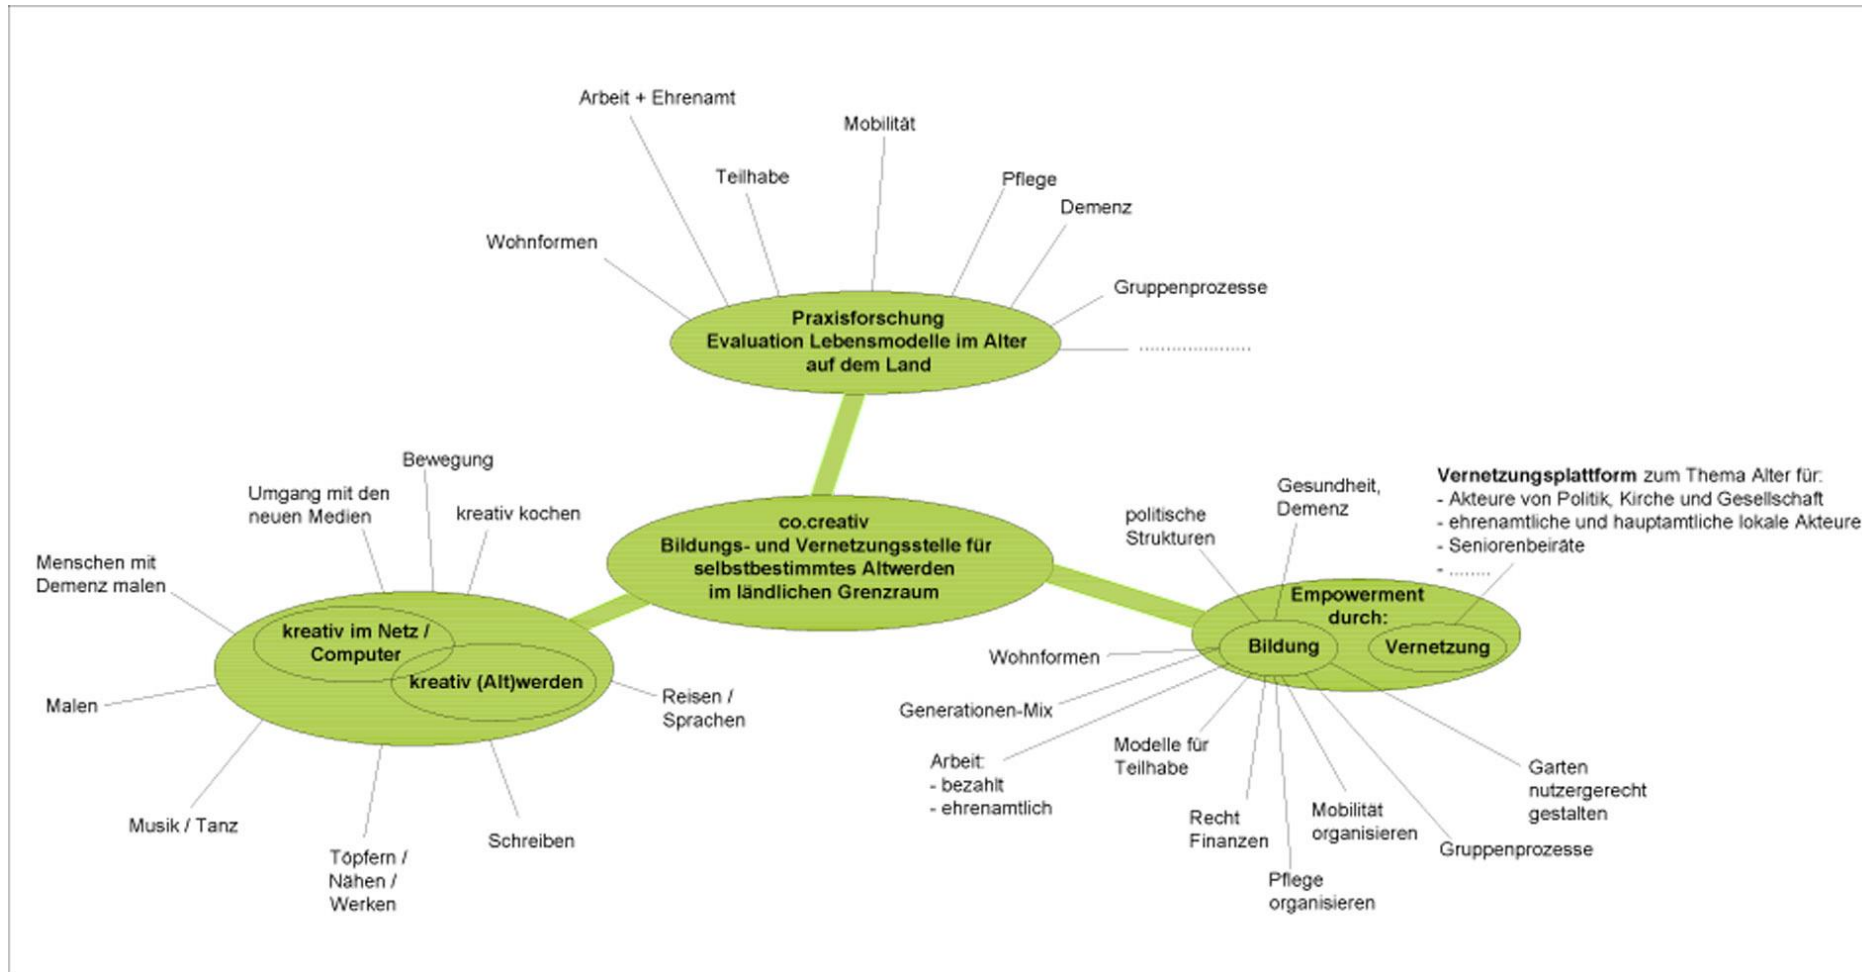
Arbeit + Ehrenamt

Mobilität

Teilhabe

Pflege

Demenz

Wohnformen

Gruppenprozesse

Praxisforschung
Evaluation Lebensmodelle im Alter auf dem Land

.....................

Bewegung

Umgang mit den neuen Medien

kreativ kochen

Menschen mit Demenz malen

co.creativ
Bildungs- und Vernetzungsstelle für selbstbestimmtes Altwerden im ländlichen Grenzraum

Gesundheit, Demenz

politische Strukturen

**Vernetzungsplattform** zum Thema Alter für:
- Akteure von Politik, Kirche und Gesellschaft
- ehrenamtliche und hauptamtliche lokale Akteure
- Seniorenbeiräte
- ........

kreativ im Netz / Computer

kreativ (Alt)werden

Empowerment durch:

Bildung

Vernetzung

Wohnformen

Malen

Reisen / Sprachen

Generationen-Mix

Arbeit:
- bezahlt
- ehrenamtlich

Modelle für Teilhabe

Garten nutzergerecht gestalten

Musik / Tanz

Schreiben

Recht Finanzen

Mobilität organisieren

Gruppenprozesse

Töpfern / Nähen / Werken

Pflege organisieren